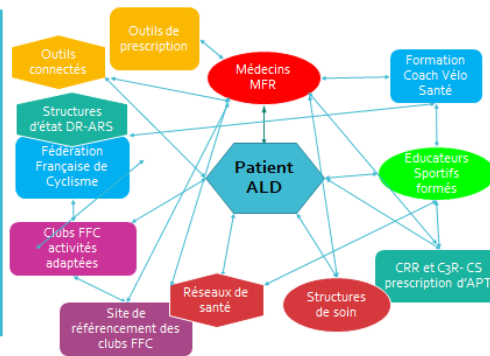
Outils connectés

Outils de prescription

Médecins MFR

Formation Coach Vélo Santé

Structures d'état DR-ARS

Fédération Française de Cyclisme

Patient ALD

Educateurs Sportifs formés

Clubs FFC activités adaptées

CRR et C3R- CS prescription d'APT

Réseaux de santé

Structures de soin

Site de référencement des clubs FFC